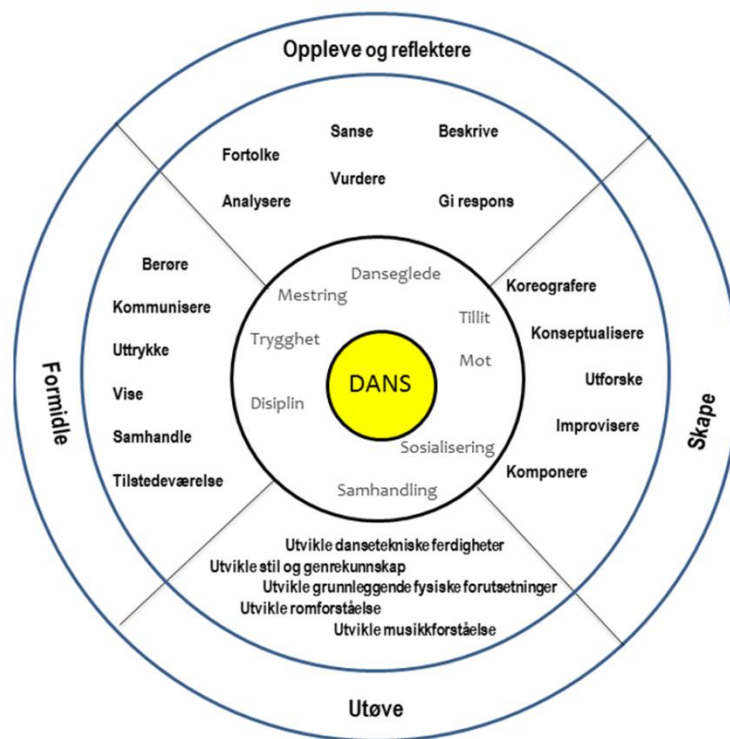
Oppleve og reflektere

Sanse
Beskrive
Fortolke
Vurdere
Analysere
Gi respons

Formidle

Berøre
Kommunisere
Uttrykke
Vise
Samhandle
Tilstedeværelse

Danseglede
Mestring
Tillit
Trygghet
Mot
DANS
Disiplin
Sosialisering
Samhandling

Skape

Koreografere
Konseptualisere
Utforske
Improvisere
Komponere

Utvikle dansetekniske ferdigheter
Utvikle stil og genrekunnskap
Utvikle grunnleggende fysiske forutsetninger
Utvikle romforståelse
Utvikle musikkforståelse

Utøve